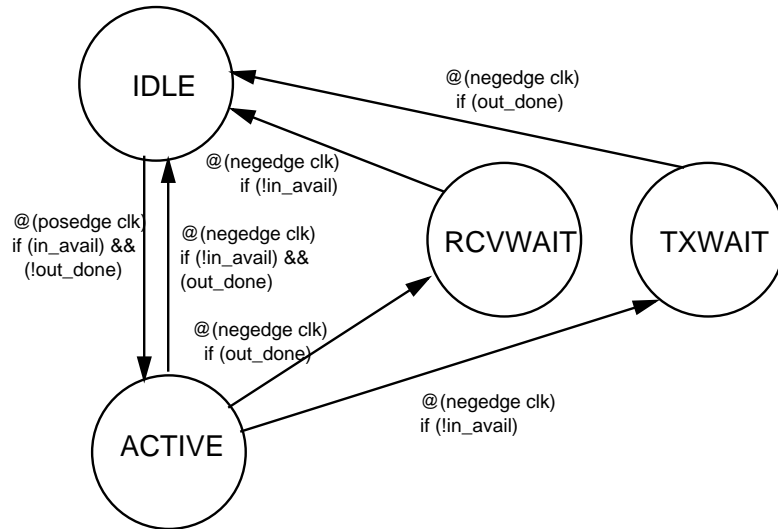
IDLE

@(negedge clk)
if (out_done)

@(negedge clk)
if (!in_avail)

@(posedge clk)
if (in_avail) &&
(!out_done)

@(negedge clk)
if (!in_avail) &&
(out_done)

RCVWAIT

TXWAIT

@(negedge clk)
if (out_done)

@(negedge clk)
if (!in_avail)

ACTIVE